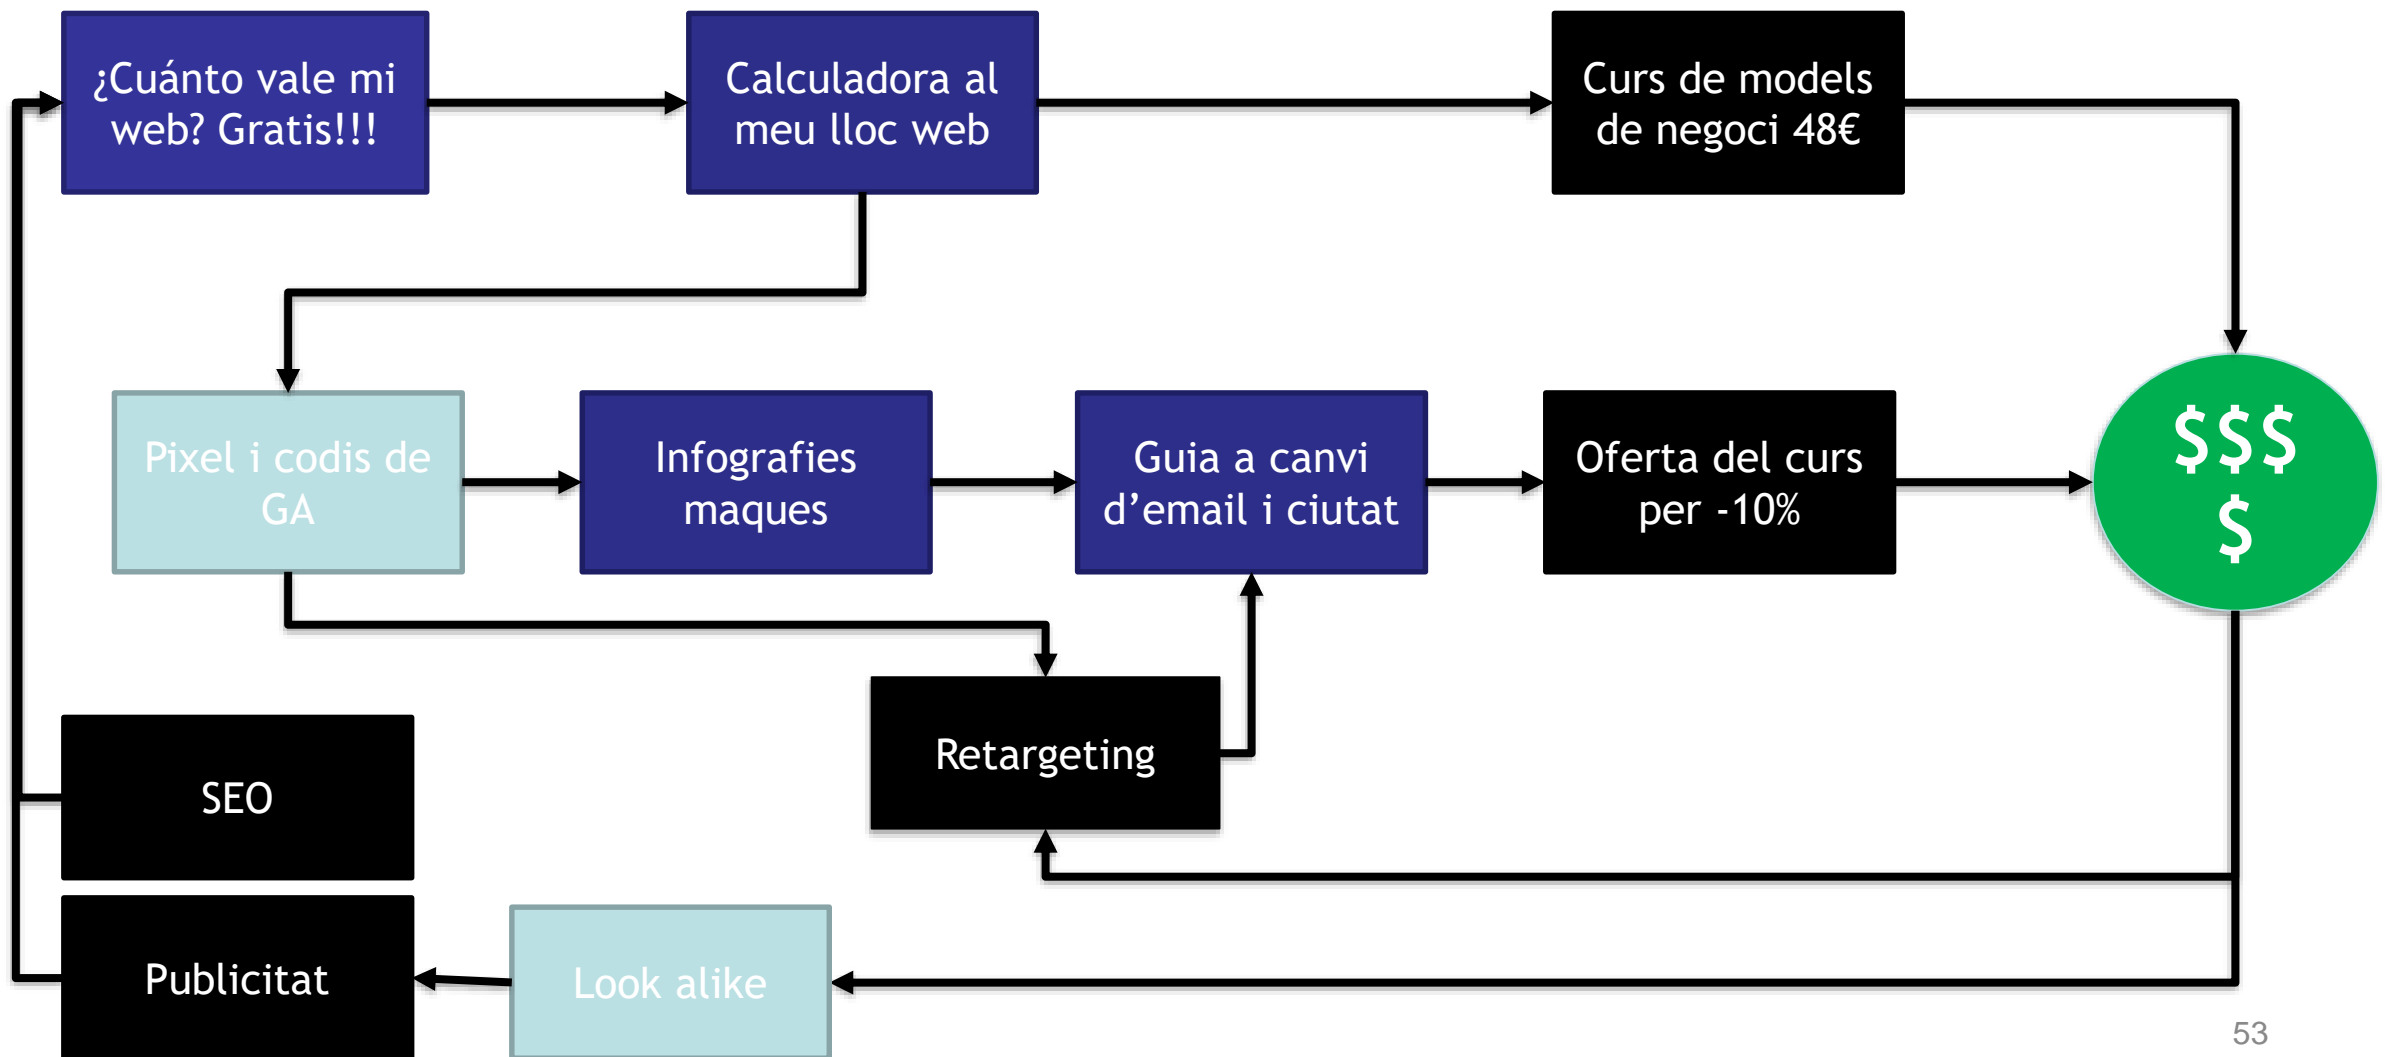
¿Cuánto vale mi web? Gratis!!!

Calculadora al meu lloc web

Curs de models de negoci 48€

Pixel i codis de GA

Infografies maques

Guia a canvi d'email i ciutat

Oferta del curs per -10%

$$$ $

Retargeting

SEO

Publicitat

Look alike

53